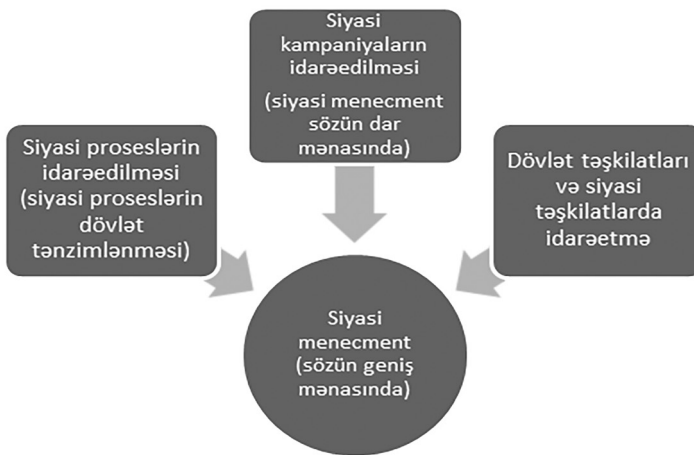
Siyasi kampaniyaların idarəedilməsi

(siyasi menecment sözün dar mənasında)

Siyasi proseslərin idarəedilməsi (siyasi proseslərin dövlət tənzimlənməsi)

Dövlət təşkilatları və siyasi təşkilatlarda idarəetmə

Siyasi menecment (sözün geniş mənasında)